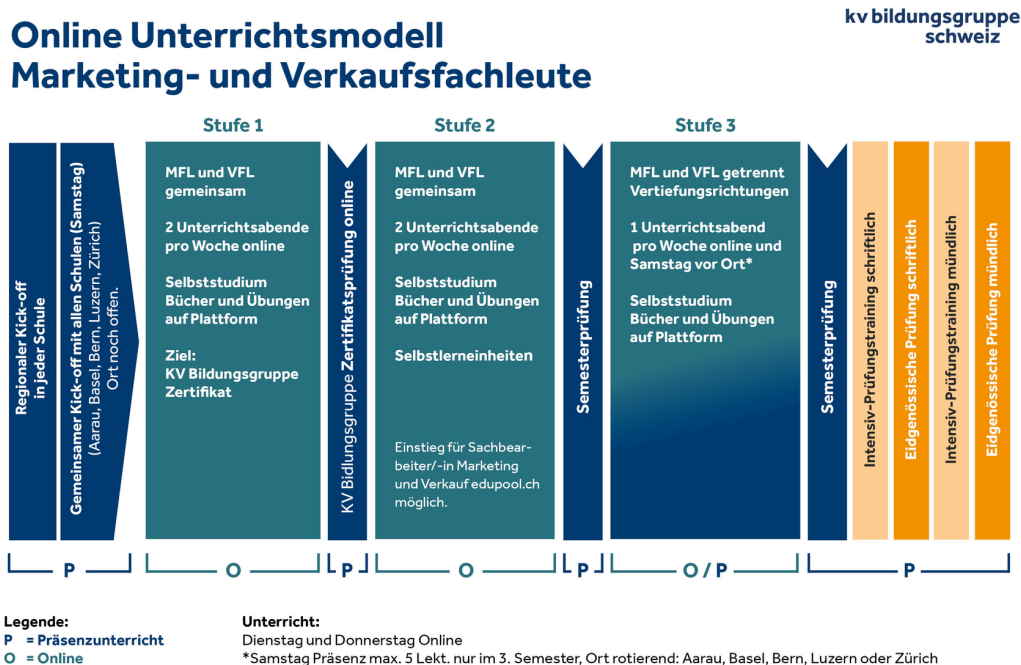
Online Unterrichtsmodell
Marketing- und Verkaufsfachleute

kv bildungsgruppe schweiz

Regionaler Kick-off in jeder Schule

Gemeinsamer Kick-off mit allen Schulen (Samstag) (Aarau, Basel, Bern, Luzern, Zürich) Ort noch offen.

Stufe 1

MFL und VFL gemeinsam

2 Unterrichtsabende pro Woche online

Selbststudium Bücher und Übungen auf Plattform

Ziel: KV Bildungsgruppe Zertifikat

KV Bidlungsgruppe Zertifikatsprüfung online

Stufe 2

MFL und VFL gemeinsam

2 Unterrichtsabende pro Woche online

Selbststudium Bücher und Übungen auf Plattform

Selbstlerneinheiten

Einstieg für Sachbearbeiter/-in Marketing und Verkauf edupool.ch möglich.

Semesterprüfung

Stufe 3

MFL und VFL getrennt Vertiefungsrichtungen

1 Unterrichtsabend pro Woche online und Samstag vor Ort*

Selbststudium Bücher und Übungen auf Plattform

Semesterprüfung

Intensiv-Prüfungstraining schriftlich

Eidgenössische Prüfung schriftlich

Intensiv-Prüfungstraining mündlich

Eidgenössische Prüfung mündlich

P O P O P O / P P

Legende:
P = Präsenzunterricht
O = Online

Unterricht:
Dienstag und Donnerstag Online
*Samstag Präsenz max. 5 Lekt. nur im 3. Semester, Ort rotierend: Aarau, Basel, Bern, Luzern oder Zürich